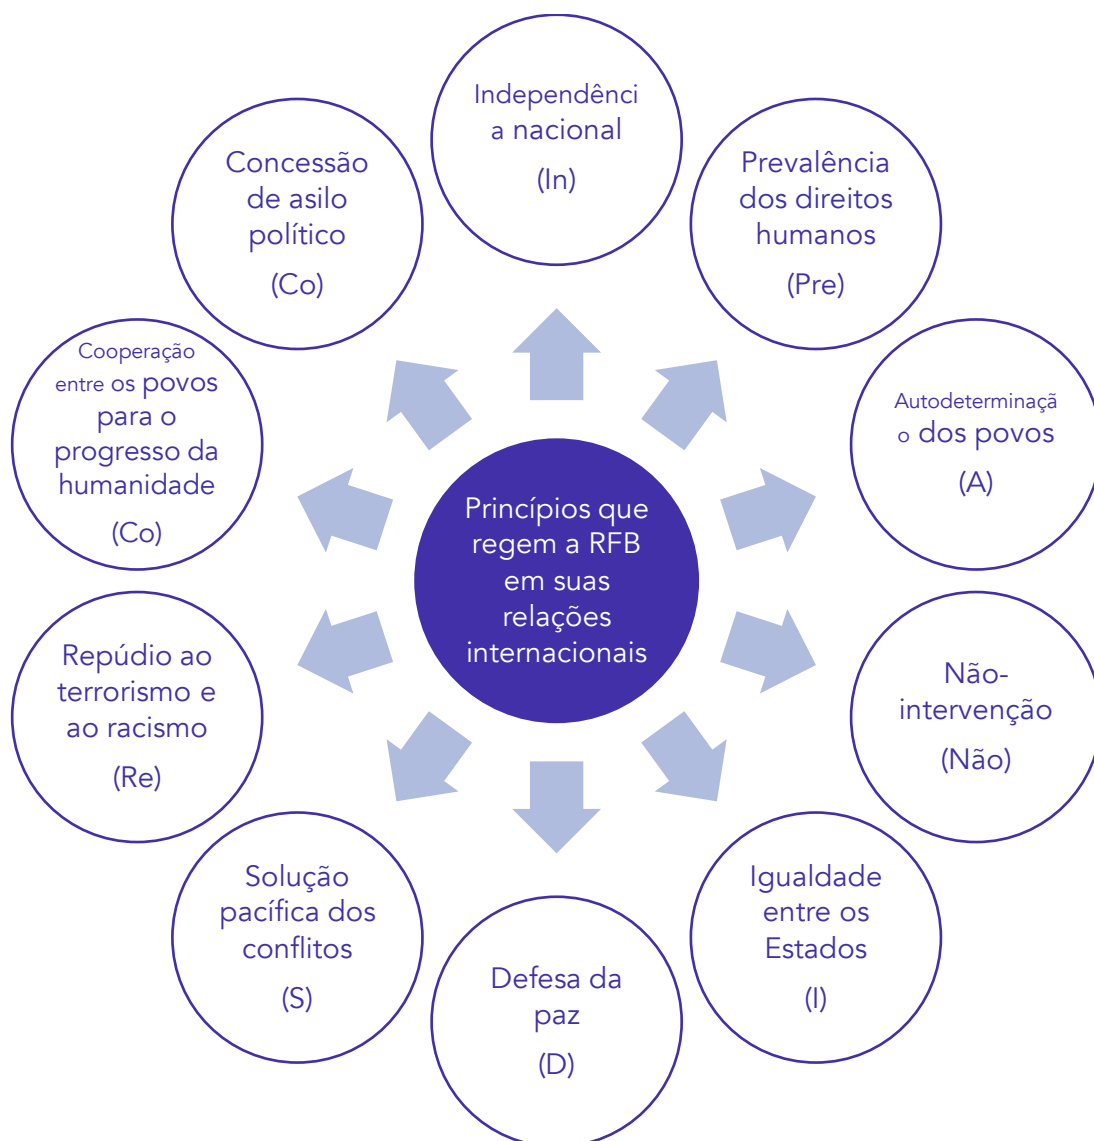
Princípios que regem a RFB em suas relações internacionais

Independência nacional
(In)

Prevalência dos direitos humanos
(Pre)

Autodeterminação dos povos
(A)

Não-intervenção
(Não)

Igualdade entre os Estados
(I)

Defesa da paz
(D)

Solução pacífica dos conflitos
(S)

Repúdio ao terrorismo e ao racismo
(Re)

Cooperação entre os povos para o progresso da humanidade
(Co)

Concessão de asilo político
(Co)